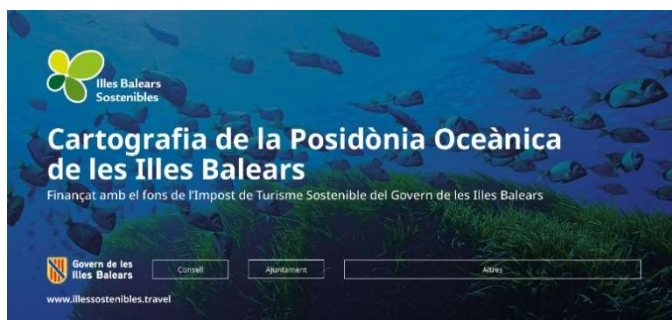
Illes Balears
Sostenibles

Cartografia de la Posidònia Oceànica de les Illes Balears

Finançat amb el fons de l'Impost de Turisme Sostenible del Govern de les Illes Balears

Govern de les Illes Balears

Consell

Ajuntament

Altres

www.illessostenibles.travel